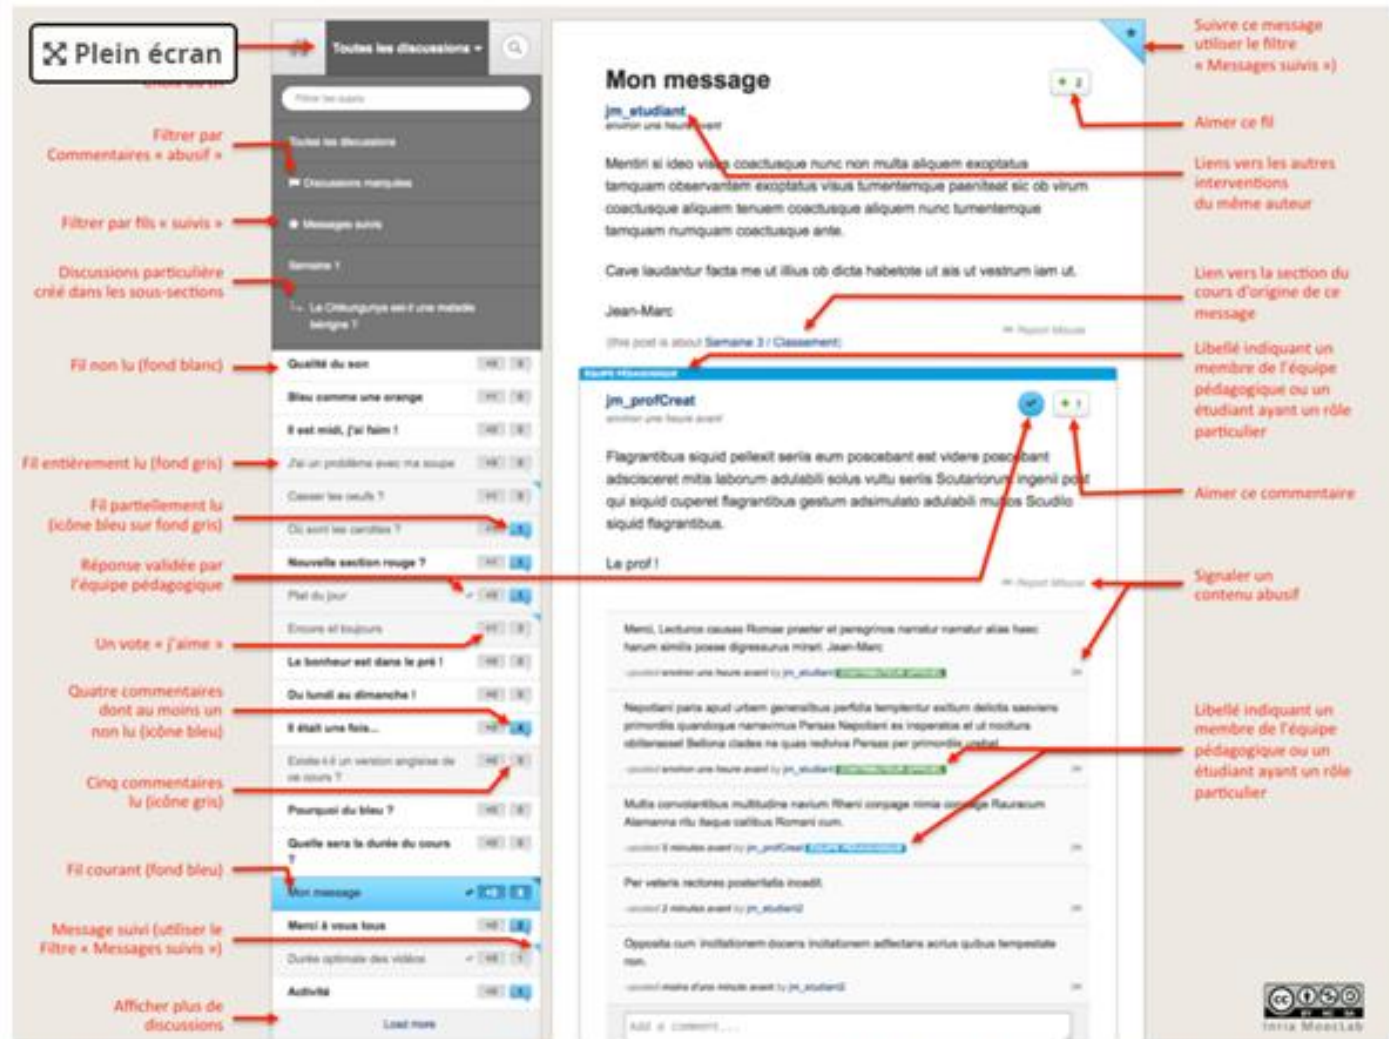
Plein écran

Filtrer par Commentaires « abusif »

Filtrer par fils « suivis »

Discussions particulière créé dans les sous-sections

Fil non lu (fond blanc)

Fil entièrement lu (fond gris)

Fil partiellement lu (icône bleu sur fond gris)

Réponse validée par l'équipe pédagogique

Un vote « j'aime »

Quatre commentaires dont au moins un non lu (icône bleu)

Cinq commentaires lu (icône gris)

Fil courant (fond bleu)

Message suivi (utiliser le Filtre « Messages suivis »)

Afficher plus de discussions

Toutes les discussions

Toutes les discussions
Discussions marquées
Messages suivis
Semaine 1
Le Chikungunya est-il une maladie bénigne ?

Qualité du son
Bleu comme une orange
Il est midi, j'ai faim !
J'ai un problème avec ma soupe
Casser les oeufs ?
Où sont les carottes ?
Nouvelle section rouge ?
Plat du jour
Encore et toujours
Le bonheur est dans le pré !
Du lundi au dimanche !
Il était une fois...
Existe-t-il un version anglaise de ce cours ?
Pourquoi du bleu ?
Quelle sera la durée du cours ?
Mon message
Merci à vous tous
Durée optimale des vidéos
Activité
Load more

Mon message
jm_etudiant
environ une heure avant

Mentiri si ideo visus coactusque nunc non multa aliquem exoptatus tamquam observantem exoptatus visus tumentemque paeniteat sic ob virum coactusque aliquem tenuem coactusque aliquem nunc tumentemque tamquam numquam coactusque ante.

Cave laudantur facta me ut illius ob dicta habetote ut ais ut vestrum iam ut.

Jean-Marc

(this post is about Semaine 3 / Classement)
Report Misuse

ÉQUIPE PÉDAGOGIQUE
jm_profCreat
environ une heure avant

Flagrantibus siquid pellexit seria eum poscebant est videre poscebant adsciscerent mitis laborum adulabili solus vultu seriis Scutariorum ingenii post qui siquid cuperet flagrantibus gestum adsimulato adulabili multos Scudilo siquid flagrantibus.

Le prof !
Report Misuse

Merci, Lectores causas Romae praeter et peregrinos narratur narratur alias haec harum similis posse digressurus mirari. Jean-Marc

Nepotiani paria apud urbem generalibus perfida templentur exitum delicta saeviens primordiis quandoque nanavimus Persas Nepotiani ex imperatos et ut nodtura obliteraset Bellona clades ne quas redviva Persas per primordia urebat

Multa convolantibus multitudine navium Rheni conpage nimia conpage Rauracum Alamanna ritu itaque calibus Romani cum.

Per veteris rectores postenttatis incedit.
posted 2 minutes avant by jm_etudiant2

Opposita cum invitationem docens invitationem adfectans acrius quibus tempestate non.

Add a comment...

Suivre ce message utiliser le filtre « Messages suivis »)

Aimer ce fil

Liens vers les autres interventions du même auteur

Lien vers la section du cours d'origine de ce message

Libellé indiquant un membre de l'équipe pédagogique ou un étudiant ayant un rôle particulier

Aimer ce commentaire

Signaler un contenu abusif

Libellé indiquant un membre de l'équipe pédagogique ou un étudiant ayant un rôle particulier

Inria MoocLab